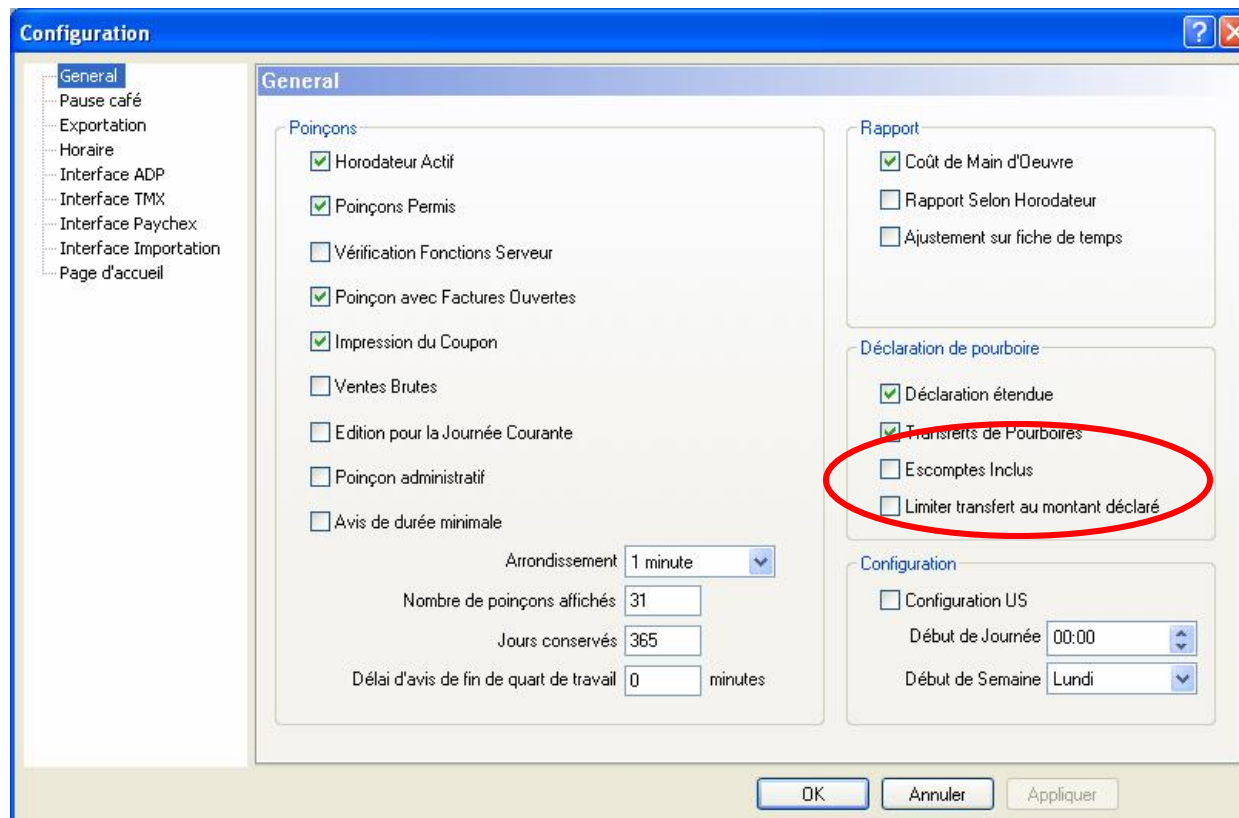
Configuration

General
Pause café
Exportation
Horaire
Interface ADP
Interface TMX
Interface Paychex
Interface Importation
Page d'accueil

General

Poinçons
Horodateur Actif
Poinçons Permis
Vérification Fonctions Serveur
Poinçon avec Factures Ouvertes
Impression du Coupon
Ventes Brutes
Edition pour la Journée Courante
Poinçon administratif
Avis de durée minimale
Arrondissement 1 minute
Nombre de poinçons affichés 31
Jours conservés 365
Délai d'avis de fin de quart de travail 0 minutes

Rapport
Coût de Main d'Oeuvre
Rapport Selon Horodateur
Ajustement sur fiche de temps

Déclaration de pourboire
Déclaration étendue
Transferts de Pourboires
Escomptes Inclus
Limiter transfert au montant déclaré

Configuration
Configuration US
Début de Journée 00:00
Début de Semaine Lundi

OK
Annuler
Appliquer